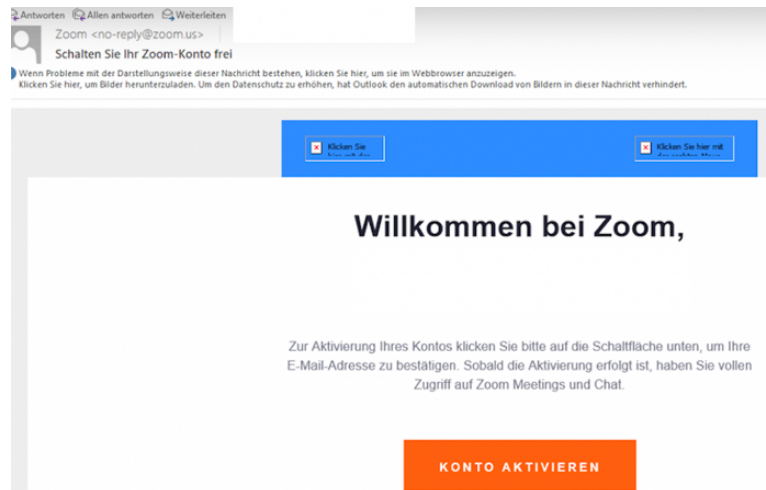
Antworten Allen antworten Weiterleiten

Zoom <no-reply@zoom.us>

Schalten Sie Ihr Zoom-Konto frei

Wenn Probleme mit der Darstellungsweise dieser Nachricht bestehen, klicken Sie hier, um sie im Webbrowser anzuzeigen.
Klicken Sie hier, um Bilder herunterzuladen. Um den Datenschutz zu erhöhen, hat Outlook den automatischen Download von Bildern in dieser Nachricht verhindert.

Klicken Sie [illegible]

Klicken Sie hier mit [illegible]

Willkommen bei Zoom,

Zur Aktivierung Ihres Kontos klicken Sie bitte auf die Schaltfläche unten, um Ihre E-Mail-Adresse zu bestätigen. Sobald die Aktivierung erfolgt ist, haben Sie vollen Zugriff auf Zoom Meetings und Chat.

KONTO AKTIVIEREN